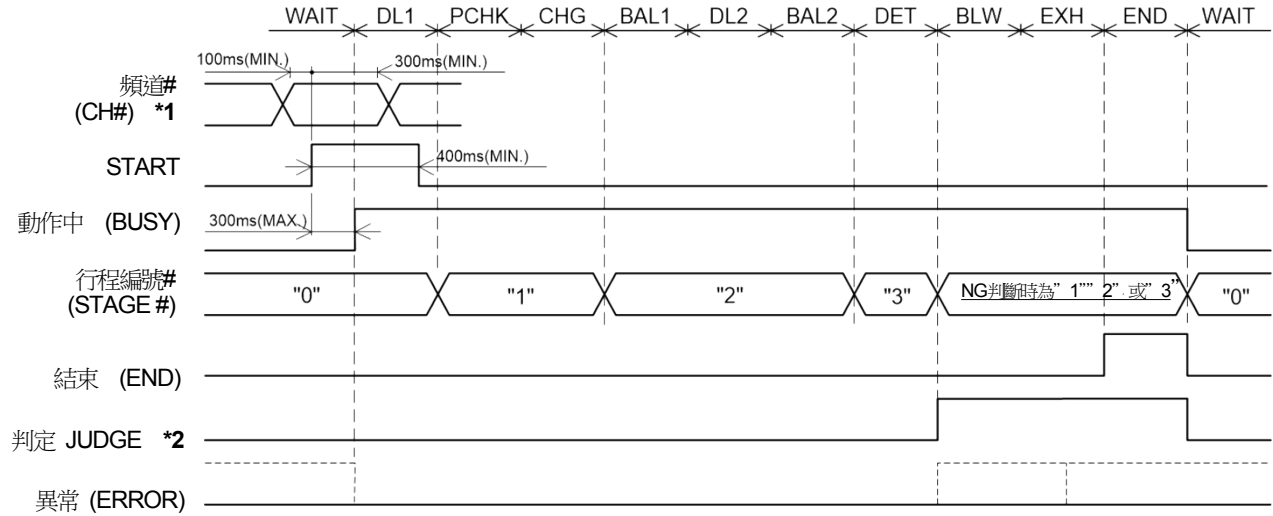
WAIT DL1 PCHK CHG BAL1 DL2 BAL2 DET BLW EXH END WAIT

100ms(MIN.)
300ms(MIN.)

頻道#
(CH#) *1

START
400ms(MIN.)

動作中 (BUSY)
300ms(MAX.)

行程編號#
(STAGE #)
"0" "1" "2" "3" NG判斷時為" 1"" 2" 或" 3" "0"

結束 (END)

判定 JUDGE *2

異常 (ERROR)